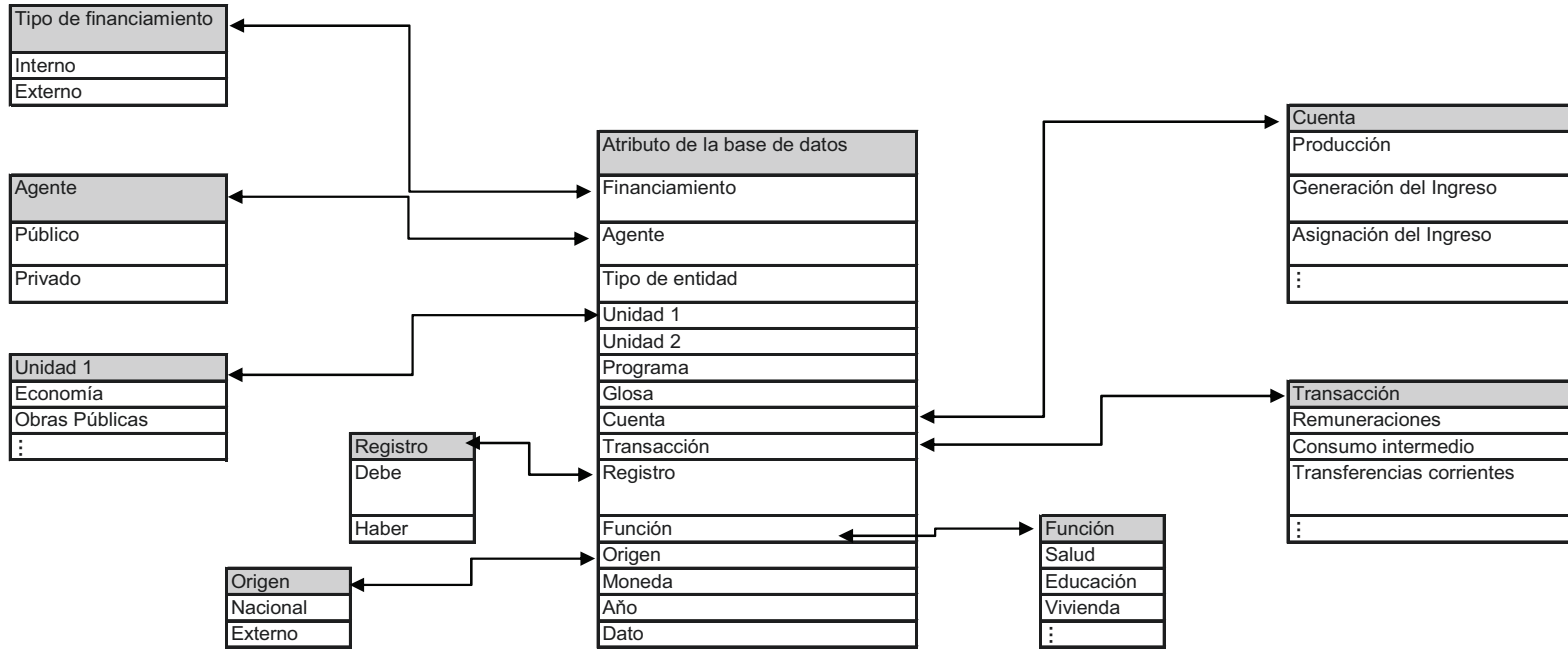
| Tipo de financiamiento |
|---|
| Interno |
| Externo |

| Agente |
|---|
| Público |
| Privado |

| Unidad 1 |
|---|
| Economía |
| Obras Públicas |
| ⋮ |

| Registro |
|---|
| Debe |
| Haber |

| Origen |
|---|
| Nacional |
| Externo |

| Atributo de la base de datos |
|---|
| Financiamiento |
| Agente |
| Tipo de entidad |
| Unidad 1 |
| Unidad 2 |
| Programa |
| Glosa |
| Cuenta |
| Transacción |
| Registro |
| Función |
| Origen |
| Moneda |
| Año |
| Dato |

| Función |
|---|
| Salud |
| Educación |
| Vivienda |
| ⋮ |

| Cuenta |
|---|
| Producción |
| Generación del Ingreso |
| Asignación del Ingreso |
| ⋮ |

| Transacción |
|---|
| Remuneraciones |
| Consumo intermedio |
| Transferencias corrientes |
| ⋮ |